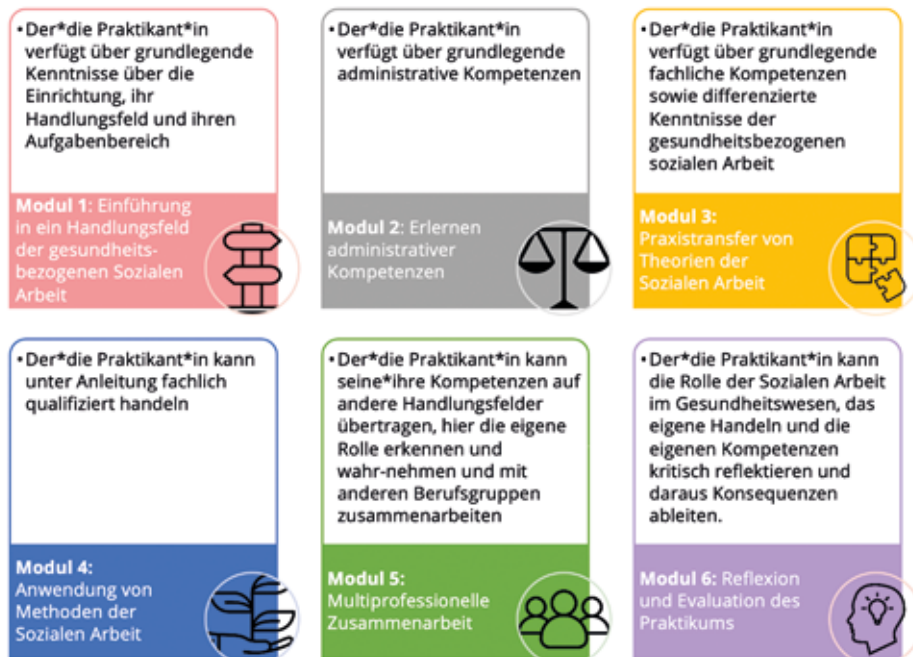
• Der*die Praktikant*in verfügt über grundlegende Kenntnisse über die Einrichtung, ihr Handlungsfeld und ihren Aufgabenbereich

Modul 1: Einführung in ein Handlungsfeld der gesundheitsbezogenen Sozialen Arbeit

• Der*die Praktikant*in verfügt über grundlegende administrative Kompetenzen

Modul 2: Erlernen administrativer Kompetenzen

• Der*die Praktikant*in verfügt über grundlegende fachliche Kompetenzen sowie differenzierte Kenntnisse der gesundheitsbezogenen sozialen Arbeit

Modul 3: Praxistransfer von Theorien der Sozialen Arbeit

• Der*die Praktikant*in kann unter Anleitung fachlich qualifiziert handeln

Modul 4: Anwendung von Methoden der Sozialen Arbeit

• Der*die Praktikant*in kann seine*ihre Kompetenzen auf andere Handlungsfelder übertragen, hier die eigene Rolle erkennen und wahr-nehmen und mit anderen Berufsgruppen zusammenarbeiten

Modul 5: Multiprofessionelle Zusammenarbeit

• Der*die Praktikant*in kann die Rolle der Sozialen Arbeit im Gesundheitswesen, das eigene Handeln und die eigenen Kompetenzen kritisch reflektieren und daraus Konsequenzen ableiten.

Modul 6: Reflexion und Evaluation des Praktikums